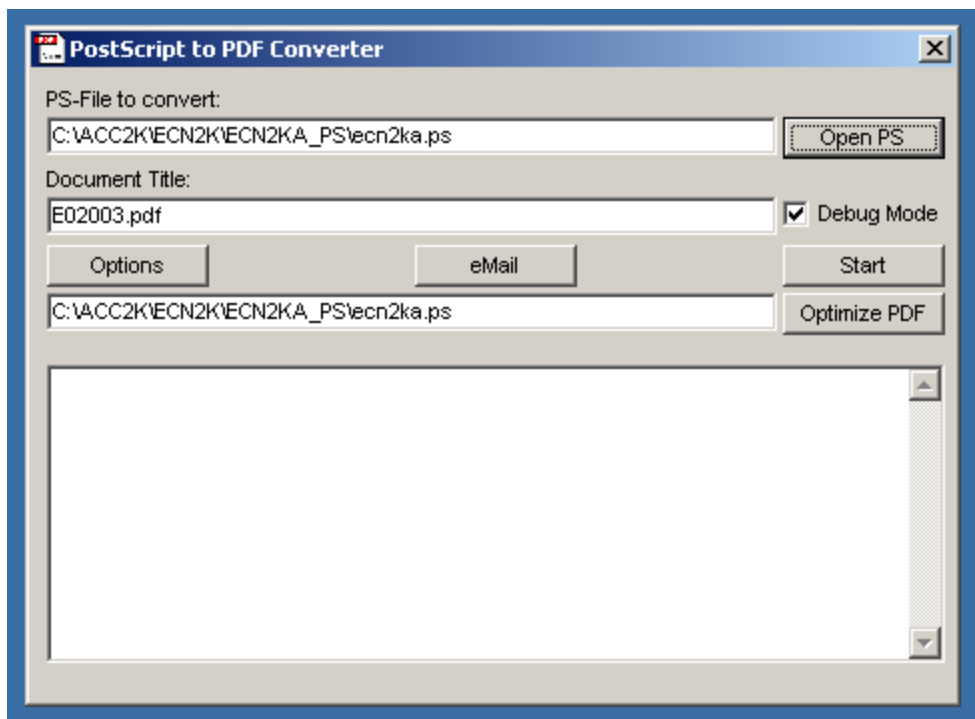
PostScript to PDF Converter

PS-File to convert:

C:\ACC2K\ECN2K\ECN2KA_PS\ecn2ka.ps

Open PS

Document Title:

E02003.pdf

Debug Mode

Options

eMail

Start

C:\ACC2K\ECN2K\ECN2KA_PS\ecn2ka.ps

Optimize PDF